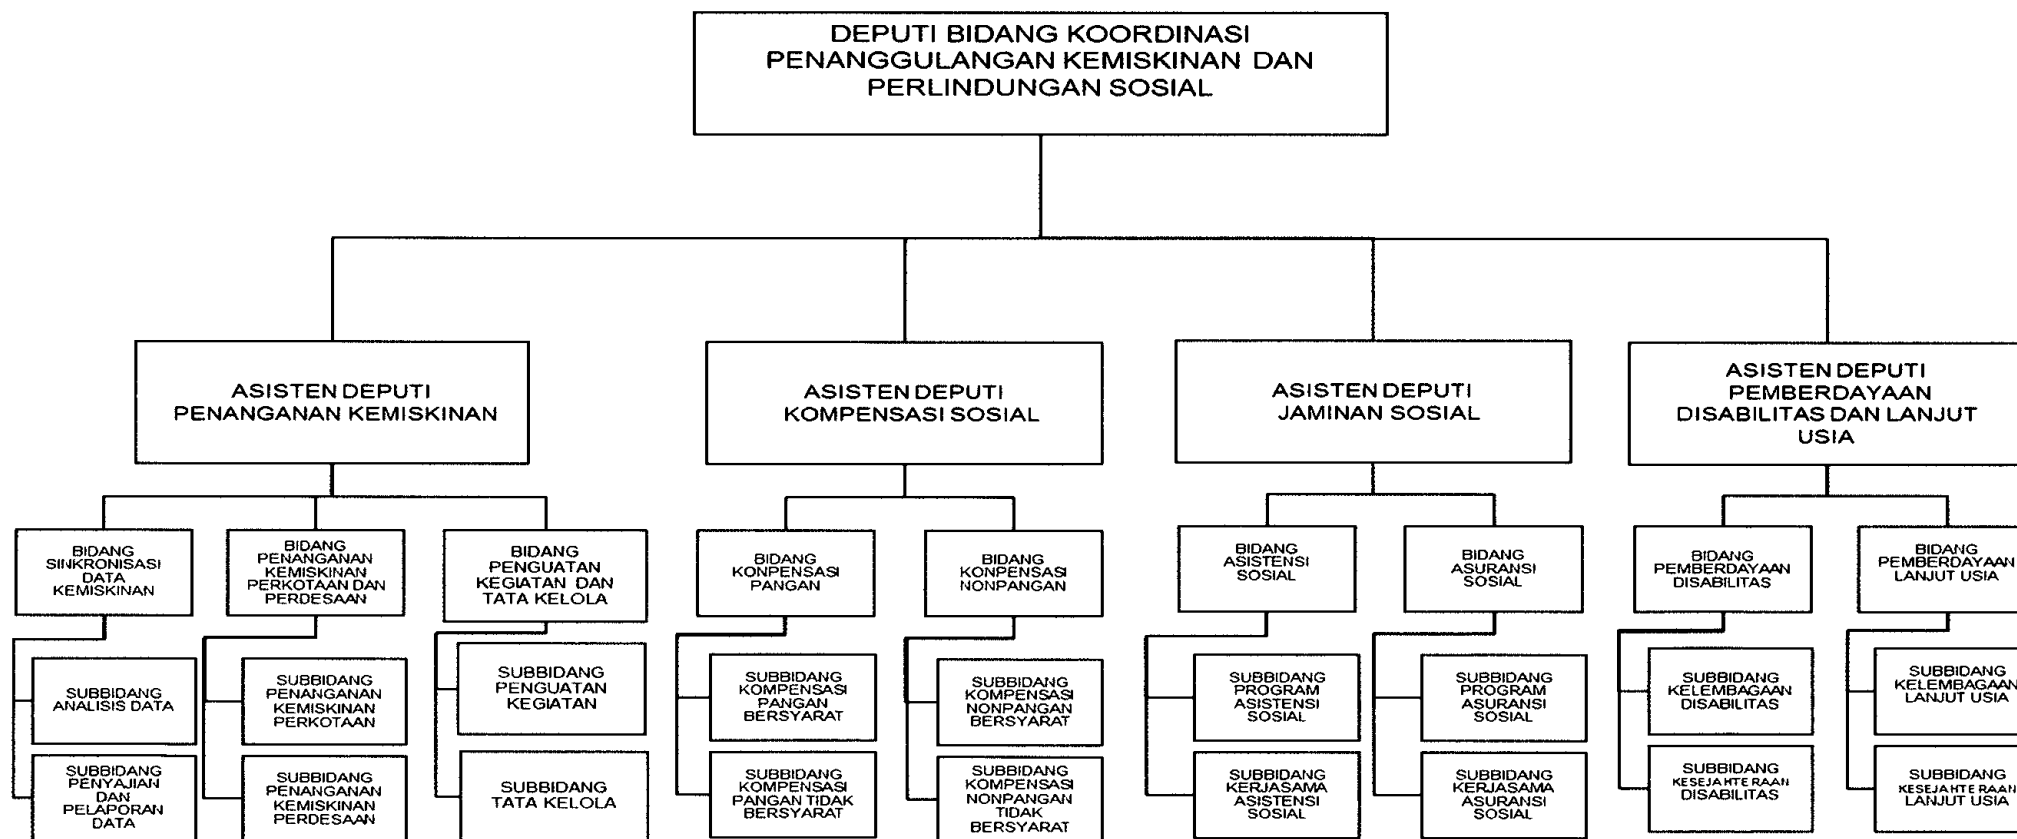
DEPUTI BIDANG KOORDINASI PENANGGULANGAN KEMISKINAN DAN PERLINDUNGAN SOSIAL

ASISTEN DEPUTI PENANGANAN KEMISKINAN

BIDANG SINKRONISASI DATA KEMISKINAN

SUBBIDANG ANALISIS DATA

SUBBIDANG PENYAJIAN DAN PELAPORAN DATA

BIDANG PENANGANAN KEMISKINAN PERKOTAAN DAN PERDESAAN

SUBBIDANG PENANGANAN KEMISKINAN PERKOTAAN

SUBBIDANG PENANGANAN KEMISKINAN PERDESAAN

BIDANG PENGUATAN KEGIATAN DAN TATA KELOLA

SUBBIDANG PENGUATAN KEGIATAN

SUBBIDANG TATA KELOLA

ASISTEN DEPUTI KOMPENSASI SOSIAL

BIDANG KONPENSASI PANGAN

SUBBIDANG KOMPENSASI PANGAN BERSYARAT

SUBBIDANG KOMPENSASI PANGAN TIDAK BERSYARAT

BIDANG KONPENSASI NONPANGAN

SUBBIDANG KOMPENSASI NONPANGAN BERSYARAT

SUBBIDANG KOMPENSASI NONPANGAN TIDAK BERSYARAT

ASISTEN DEPUTI JAMINAN SOSIAL

BIDANG ASISTENSI SOSIAL

SUBBIDANG PROGRAM ASISTENSI SOSIAL

SUBBIDANG KERJASAMA ASISTENSI SOSIAL

BIDANG ASURANSI SOSIAL

SUBBIDANG PROGRAM ASURANSI SOSIAL

SUBBIDANG KERJASAMA ASURANSI SOSIAL

ASISTEN DEPUTI PEMBERDAYAAN DISABILITAS DAN LANJUT USIA

BIDANG PEMBERDAYAAN DISABILITAS

SUBBIDANG KELEMBAGAAN DISABILITAS

SUBBIDANG KESEJAHTERAAN DISABILITAS

BIDANG PEMBERDAYAAN LANJUT USIA

SUBBIDANG KELEMBAGAAN LANJUT USIA

SUBBIDANG KESEJAHTERAAN LANJUT USIA